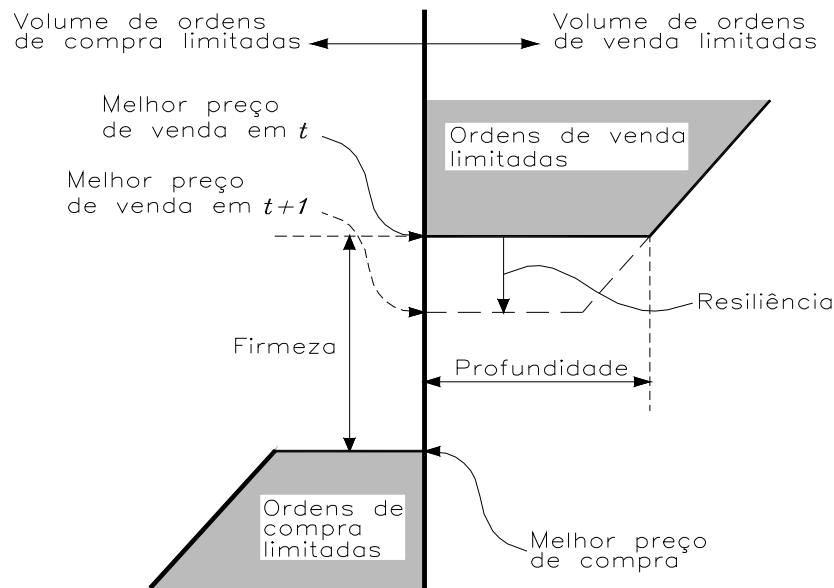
Volume de ordens de compra limitadas

Volume de ordens de venda limitadas

Melhor preço de venda em $t$

Ordens de venda limitadas

Melhor preço de venda em $t+1$

Resiliência

Firmeza

Profundidade

Ordens de compra limitadas

Melhor preço de compra